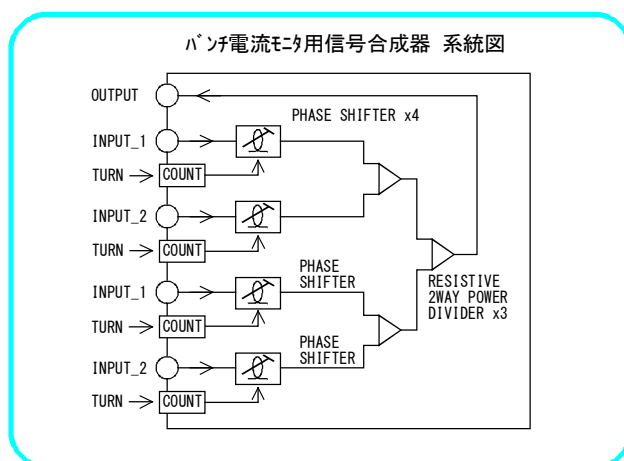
ﾊﾞﾝﾁ電流ﾓﾆﾀ用信号合成器 系統図

OUTPUT

PHASE SHIFTER x4

INPUT_1

TURN

COUNT

INPUT_2

TURN

COUNT

INPUT_1

PHASE SHIFTER

TURN

COUNT

RESISTIVE 2WAY POWER DIVIDER x3

PHASE SHIFTER

INPUT_2

TURN

COUNT